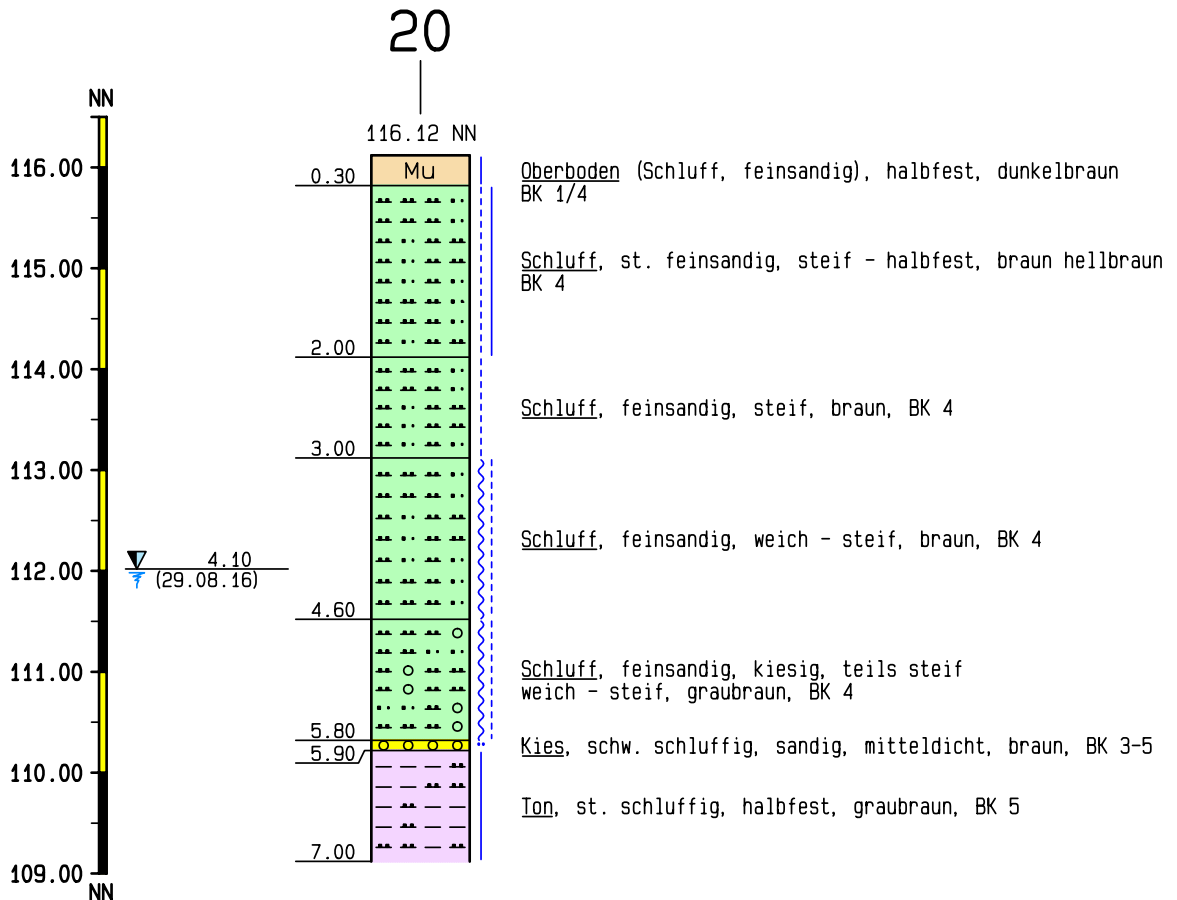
20

116.12 NN

NN

116.00
115.00
114.00
113.00
112.00
111.00
110.00
109.00

NN

4.10
(29.08.16)

0.30
2.00
3.00
4.60
5.80
5.90
7.00

Mu

Oberboden (Schluff, feinsandig), halbfest, dunkelbraun BK 1/4

Schluff, st. feinsandig, steif - halbfest, braun hellbraun BK 4

Schluff, feinsandig, steif, braun, BK 4

Schluff, feinsandig, weich - steif, braun, BK 4

Schluff, feinsandig, kiesig, teils steif weich - steif, graubraun, BK 4

Kies, schw. schluffig, sandig, mitteldicht, braun, BK 3-5

Ton, st. schluffig, halbfest, graubraun, BK 5